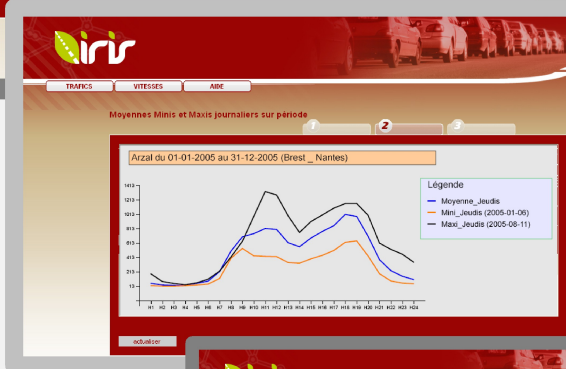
iris

TRAFICS
VITESSES
AIDE

Moyennes Minis et Maxis journaliers sur période

1
2
3

Arzal du 01-01-2005 au 31-12-2005 (Brest _ Nantes)

Légende
Moyenne_Jeudis
Mini_Jeudis (2005-01-06)
Maxi_Jeudis (2005-08-11)

1410
1210
1010
810
610
410
210
10

H1 H2 H3 H4 H5 H6 H7 H8 H9 H10 H11 H12 H13 H14 H15 H16 H17 H18 H19 H20 H21 H22 H23 H24

actualiser